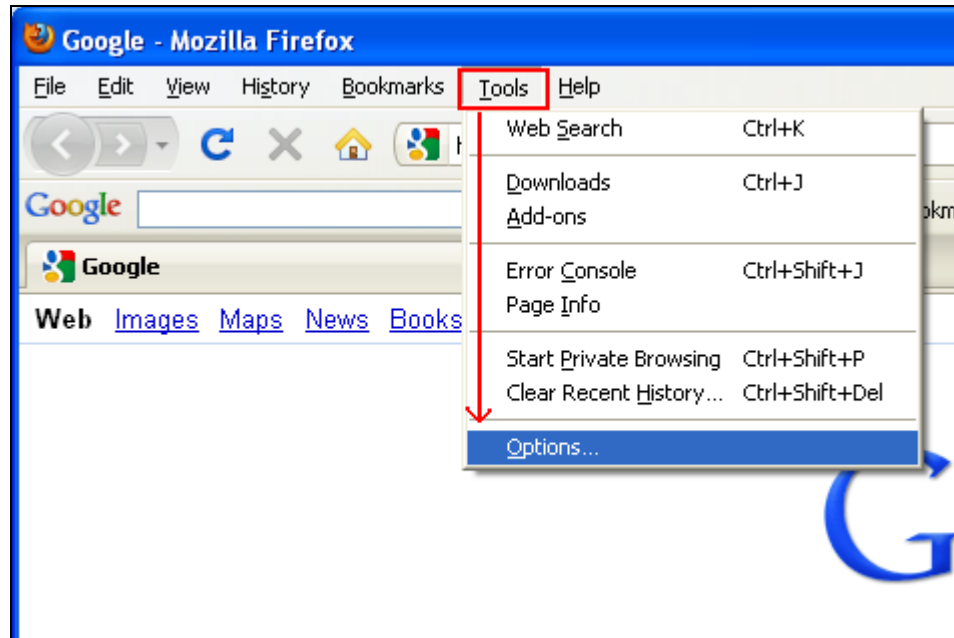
Google - Mozilla Firefox

File Edit View History Bookmarks Tools Help

Google

Google

Web Images Maps News Books

| Web Search | Ctrl+K |
|---|---|
| Downloads | Ctrl+J |
| Add-ons | |
| Error Console | Ctrl+Shift+J |
| Page Info | |
| Start Private Browsing | Ctrl+Shift+P |
| Clear Recent History... | Ctrl+Shift+Del |
| Options... | |

G